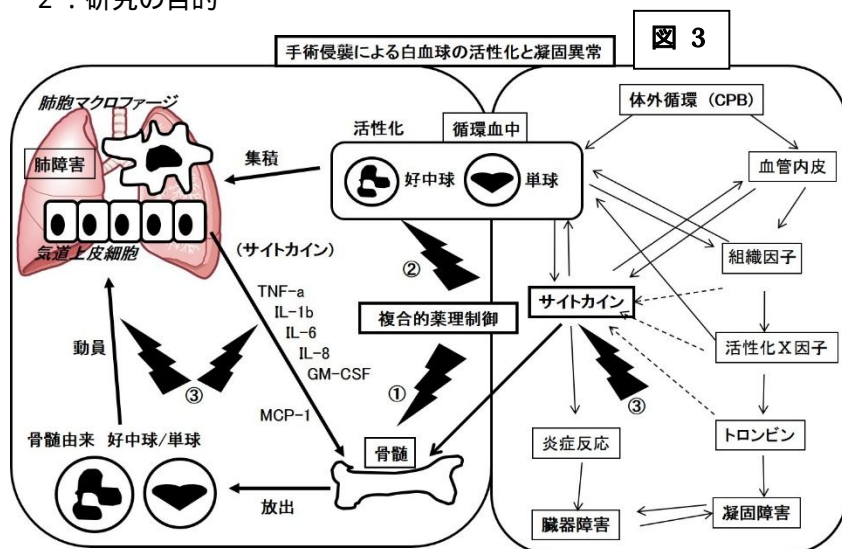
2．研究の目的

図 3

手術侵襲による白血球の活性化と凝固異常

肺胞マクロファージ

肺障害

気道上皮細胞

集積

活性化

循環血中

好中球

単球

（サイトカイン）

TNF-a
IL-1b
IL-6
IL-8
GM-CSF

MCP-1

②

複合的薬理制御

①

動員

③

骨髄由来 好中球/単球

骨髄

放出

体外循環（CPB）

血管内皮

組織因子

サイトカイン

活性化X因子

③

炎症反応

トロンビン

臓器障害

凝固障害